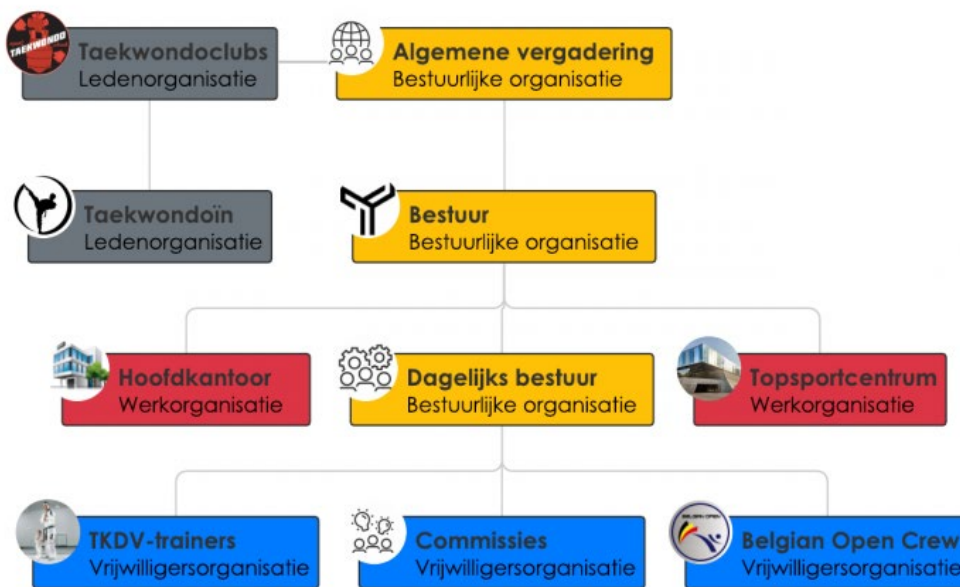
TAEKWONDO

Taekwondoclubs
Ledenorganisatie

Algemene vergadering
Bestuurlijke organisatie

Taekwondoïn
Ledenorganisatie

Bestuur
Bestuurlijke organisatie

Hoofdkantoor
Werkorganisatie

Dagelijks bestuur
Bestuurlijke organisatie

Topsportcentrum
Werkorganisatie

TKDV-trainers
Vrijwilligersorganisatie

Commissies
Vrijwilligersorganisatie

Belgian Open Crew
Vrijwilligersorganisatie